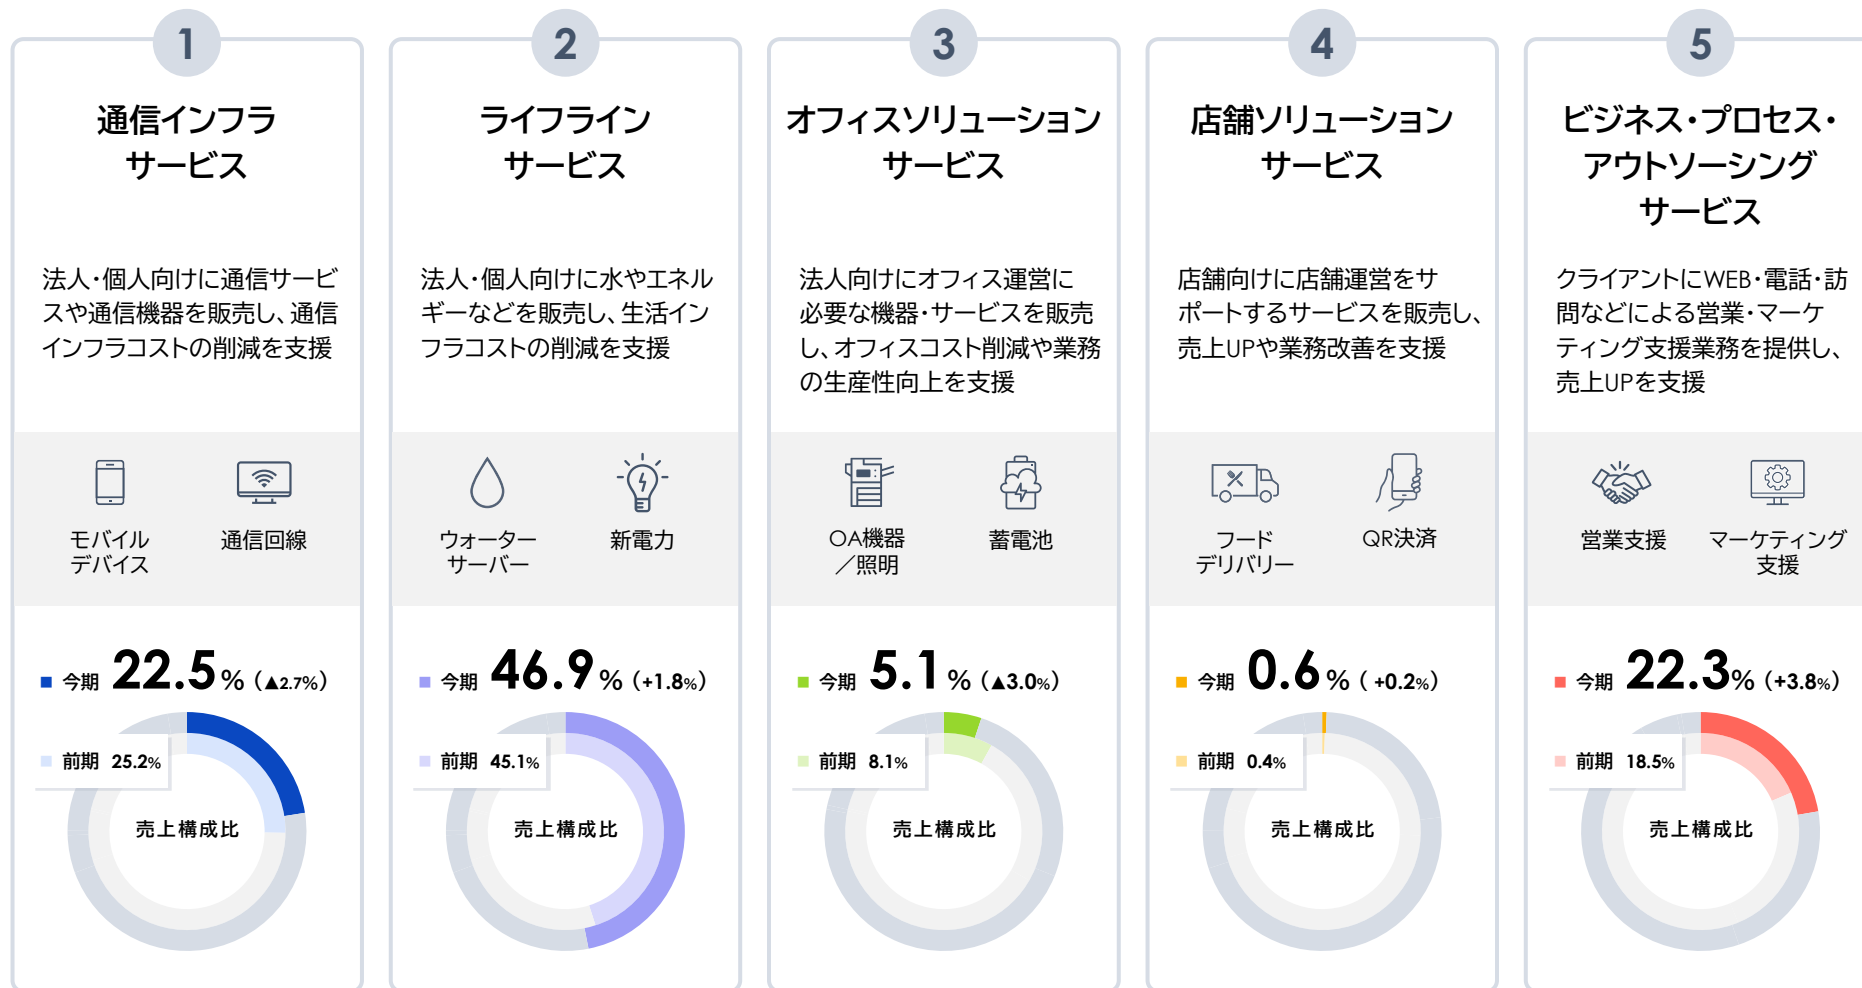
1

通信インフラ
サービス

法人・個人向けに通信サービスや通信機器を販売し、通信インフラコストの削減を支援

モバイル
デバイス

通信回線

今期 22.5% (▲2.7%)

前期 25.2%

売上構成比

2

ライフライン
サービス

法人・個人向けに水やエネルギーなどを販売し、生活インフラコストの削減を支援

ウォーター
サーバー

新電力

今期 46.9% (+1.8%)

前期 45.1%

売上構成比

3

オフィスソリューション
サービス

法人向けにオフィス運営に必要な機器・サービスを販売し、オフィスコスト削減や業務の生産性向上を支援

OA機器
／照明

蓄電池

今期 5.1% (▲3.0%)

前期 8.1%

売上構成比

4

店舗ソリューション
サービス

店舗向けに店舗運営をサポートするサービスを販売し、売上UPや業務改善を支援

フード
デリバリー

QR決済

今期 0.6% ( +0.2%)

前期 0.4%

売上構成比

5

ビジネス・プロセス・
アウトソーシング
サービス

クライアントにWEB・電話・訪問などによる営業・マーケティング支援業務を提供し、売上UPを支援

営業支援

マーケティング
支援

今期 22.3% (+3.8%)

前期 18.5%

売上構成比